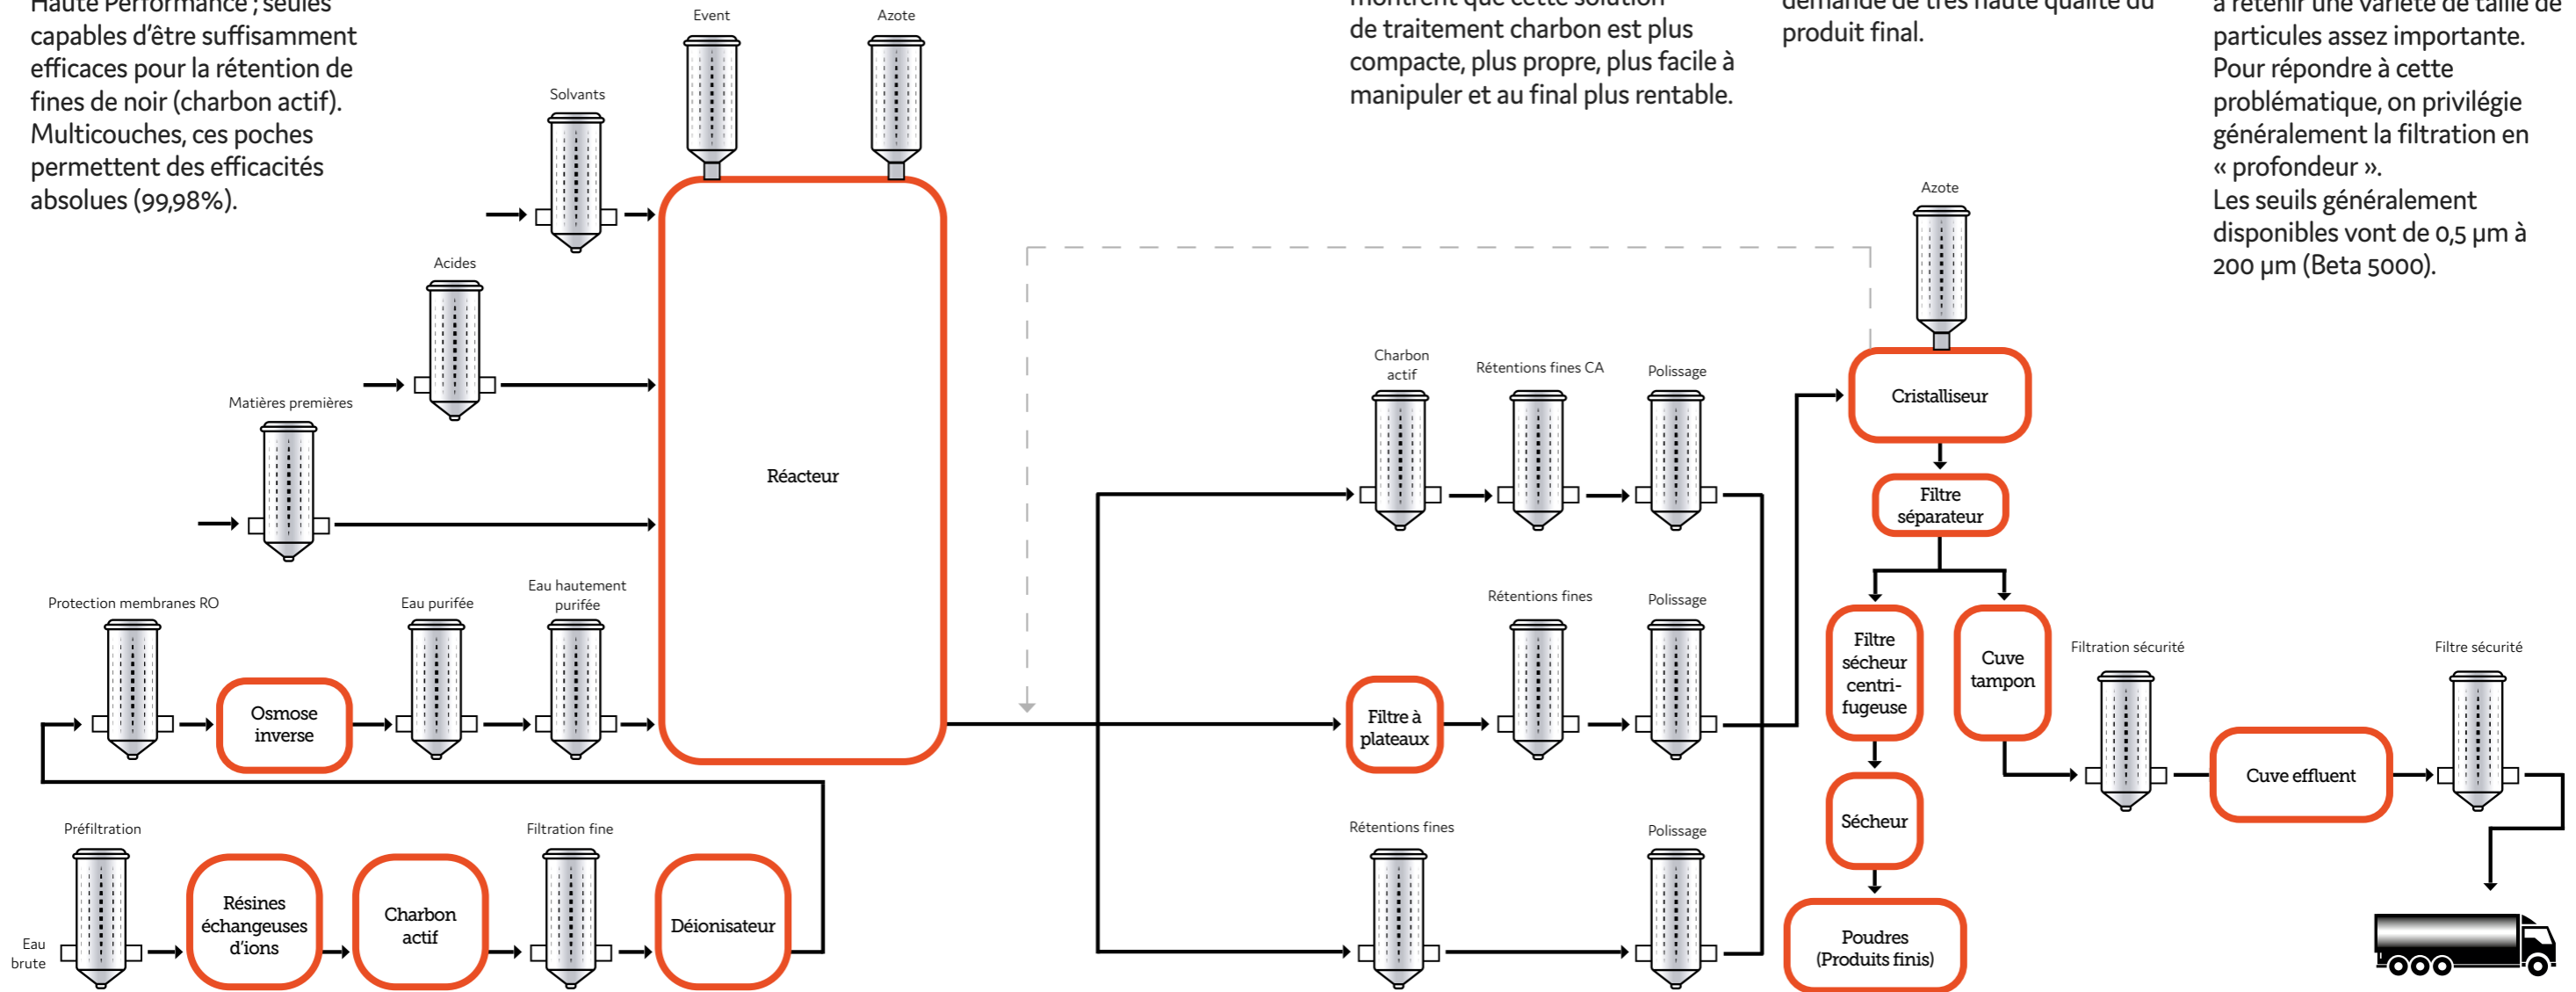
Haute Performance ; seules capables d'être suffisamment efficaces pour la rétention de fines de noir (charbon actif). Multicouches, ces poches permettent des efficacités absolues (99,98%).

montrent que cette solution de traitement charbon est plus compacte, plus propre, plus facile à manipuler et au final plus rentable.

demande de très haute qualité du produit final.

à retenir une variété de taille de particules assez importante. Pour répondre à cette problématique, on privilégie généralement la filtration en « profondeur ». Les seuils généralement disponibles vont de 0,5 µm à 200 µm (Beta 5000).

Event

Azote

Solvants

Acides

Matières premières

Réacteur

Protection membranes RO

Osmose inverse

Eau purifée

Eau hautement purifée

Préfiltration

Eau brute

Résines échangeuses d'ions

Charbon actif

Filtration fine

Déionisateur

Charbon actif

Rétentions fines CA

Polissage

Filtre à plateaux

Rétentions fines

Polissage

Rétentions fines

Polissage

Azote

Cristalliseur

Filtre séparateur

Filtre sécheur centri-fugeuse

Cuve tampon

Sécheur

Poudres (Produits finis)

Filtration sécurité

Cuve effluent

Filtre sécurité